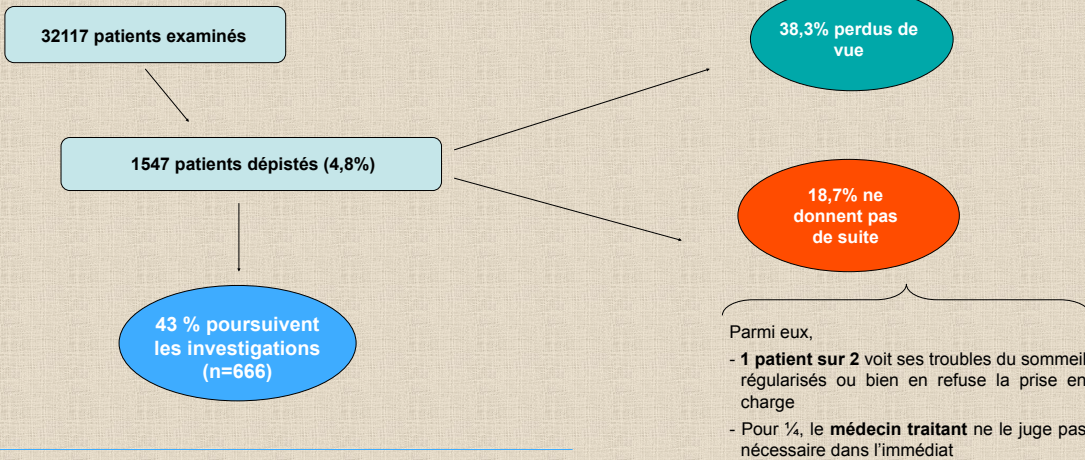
32117 patients examinés

1547 patients dépistés (4,8%)

43 % poursuivent les investigations (n=666)

38,3% perdus de vue

18,7% ne donnent pas de suite

Parmi eux,

- **1 patient sur 2** voit ses troubles du sommeil régularisés ou bien en refuse la prise en charge

- Pour ¼, le **médecin traitant** ne le juge pas nécessaire dans l'immédiat